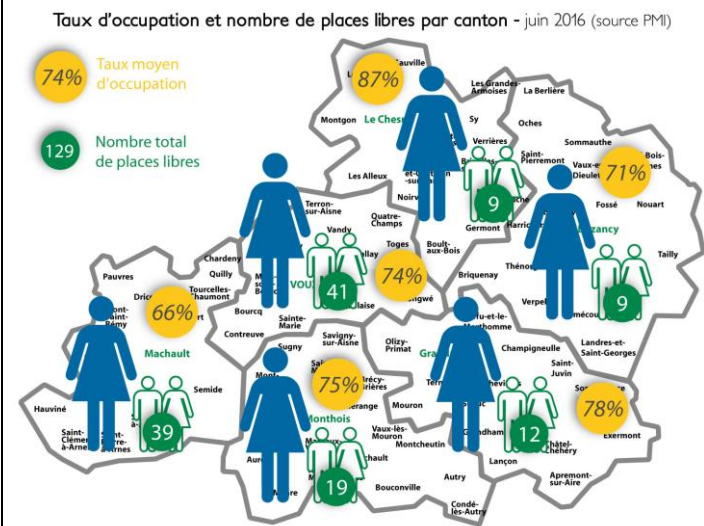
Taux d'occupation et nombre de places libres par canton - juin 2016 (source PMI)

74% Taux moyen d'occupation

129 Nombre total de places libres

87%
Sauville
Les Grandes-Armoises
La Berlière
Montgon
Le Ches
Sy
Oches
Verrières
Sommauthe
Saint-Pierremont
Vaux-en-Dieulet
Bois-des-Dames
71%
Les Alleux
Noirv
9
Fossé
Nouart
Germont
Harric
Buzancy
Terron-sur-Aisne
Quatre-Champs
Vandy
Toges
Boult-aux-Bois
Tailly
Briquenay
Thénor
74%
41
Chardeny
Quilly
Pauvres
Tourcelles-Chaumont
Dric
Saint-Rémy
66%
Vou
Bourcq
Sainte-Marie
Contreuve
Verpel
9
Landres-et-Saint-Georges
Olizy-Primat
Champigneulle
Saint-Juvin
78%
Savigny-sur-Aisne
Sugny
Machault
Semide
75%
Grivy-Loisy
Mouron
Vaux-lès-Mouron
Montcheutin
12
Hauviné
Saint-Clément-à-Arnes
39
Monthois
Chaudion
Lançon
Châtel-Chéhéry
Exermont
Apremont-sur-Aire
19
Bouconville
Autry
Condé-lès-Autry